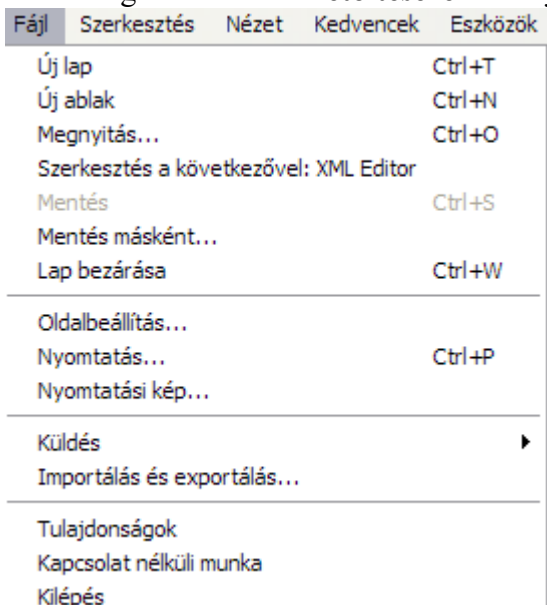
Fájl Szerkesztés Nézet Kedvencek Eszközök

Új lap Ctrl+T
Új ablak Ctrl+N
Megnyitás... Ctrl+O
Szerkesztés a következővel: XML Editor
Mentés Ctrl+S
Mentés másként...
Lap bezárása Ctrl+W

Oldalbeállítás...
Nyomtatás... Ctrl+P
Nyomtatási kép...

Küldés
Importálás és exportálás...

Tulajdonságok
Kapcsolat nélküli munka
Kilépés